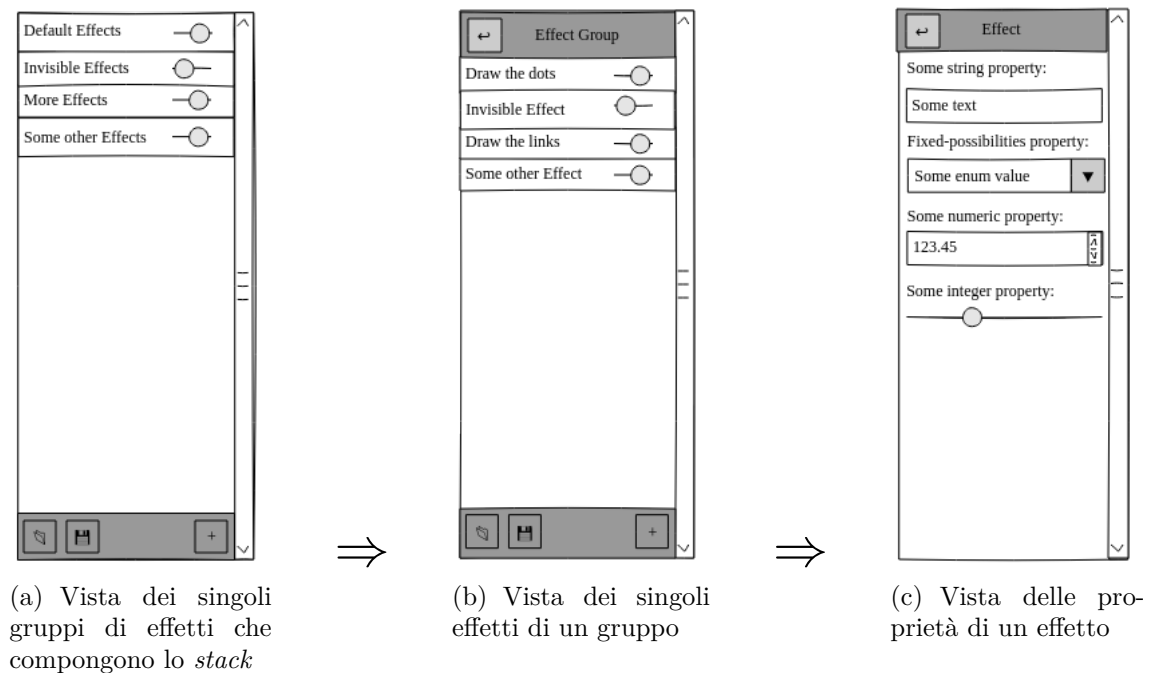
Default Effects

Invisible Effects

More Effects

Some other Effects

+

(a) Vista dei singoli gruppi di effetti che compongono lo *stack*

$\Rightarrow$

↩ Effect Group

Draw the dots

Invisible Effect

Draw the links

Some other Effect

+

(b) Vista dei singoli effetti di un gruppo

$\Rightarrow$

↩ Effect

Some string property:

Some text

Fixed-possibilities property:

Some enum value ▼

Some numeric property:

123.45

Some integer property:

(c) Vista delle proprietà di un effetto